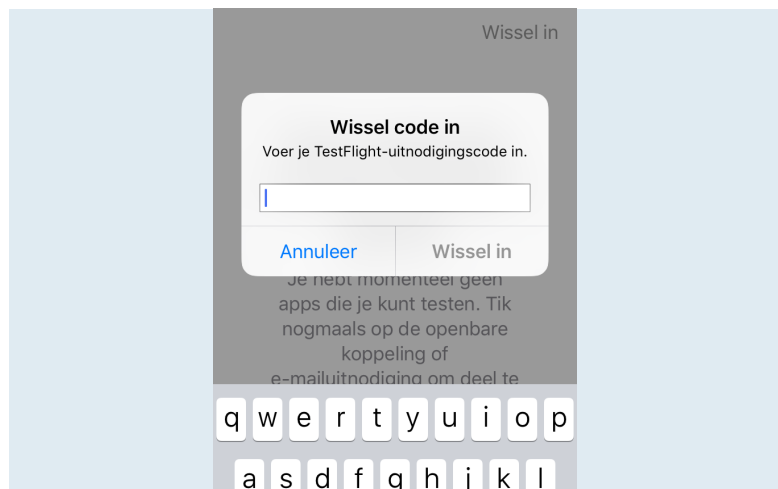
Wissel in

Wissel code in
Voer je TestFlight-uitnodigingscode in.

Annuleer Wissel in

Je hebt momenteel geen apps die je kunt testen. Tik nogmaals op de openbare koppeling of e-mailuitnodiging om deel te

q w e r t y u i o p
a s d f g h j k l